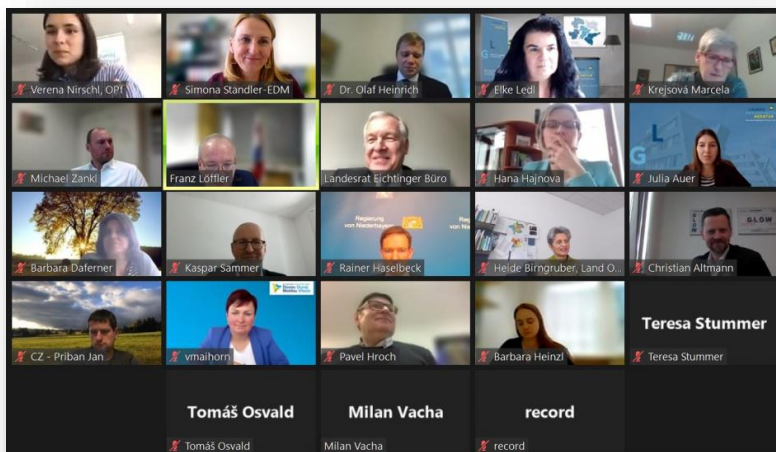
Verena Nirschl, OÖ

Simona Standler-EDM

Dr. Olaf Heinrich

Elke Ledl

Krejsová Marcela

Michael Zankl

Franz Löffler

Landesrat Eichtinger Büro

Hana Hajnova

Julia Auer

Barbara Daferner

Kaspar Sammer

Regierung von Niederbayern

Rainer Haselbeck

Heide Birngruber, Land O...

GLOW

Christian Altmann

CZ - Priban Jan

vmaihorn

Pavel Hroch

Barbara Heinzl

Teresa Stummer

Teresa Stummer

Tomáš Osvald

Tomáš Osvald

Milan Vacha

Milan Vacha

record

record